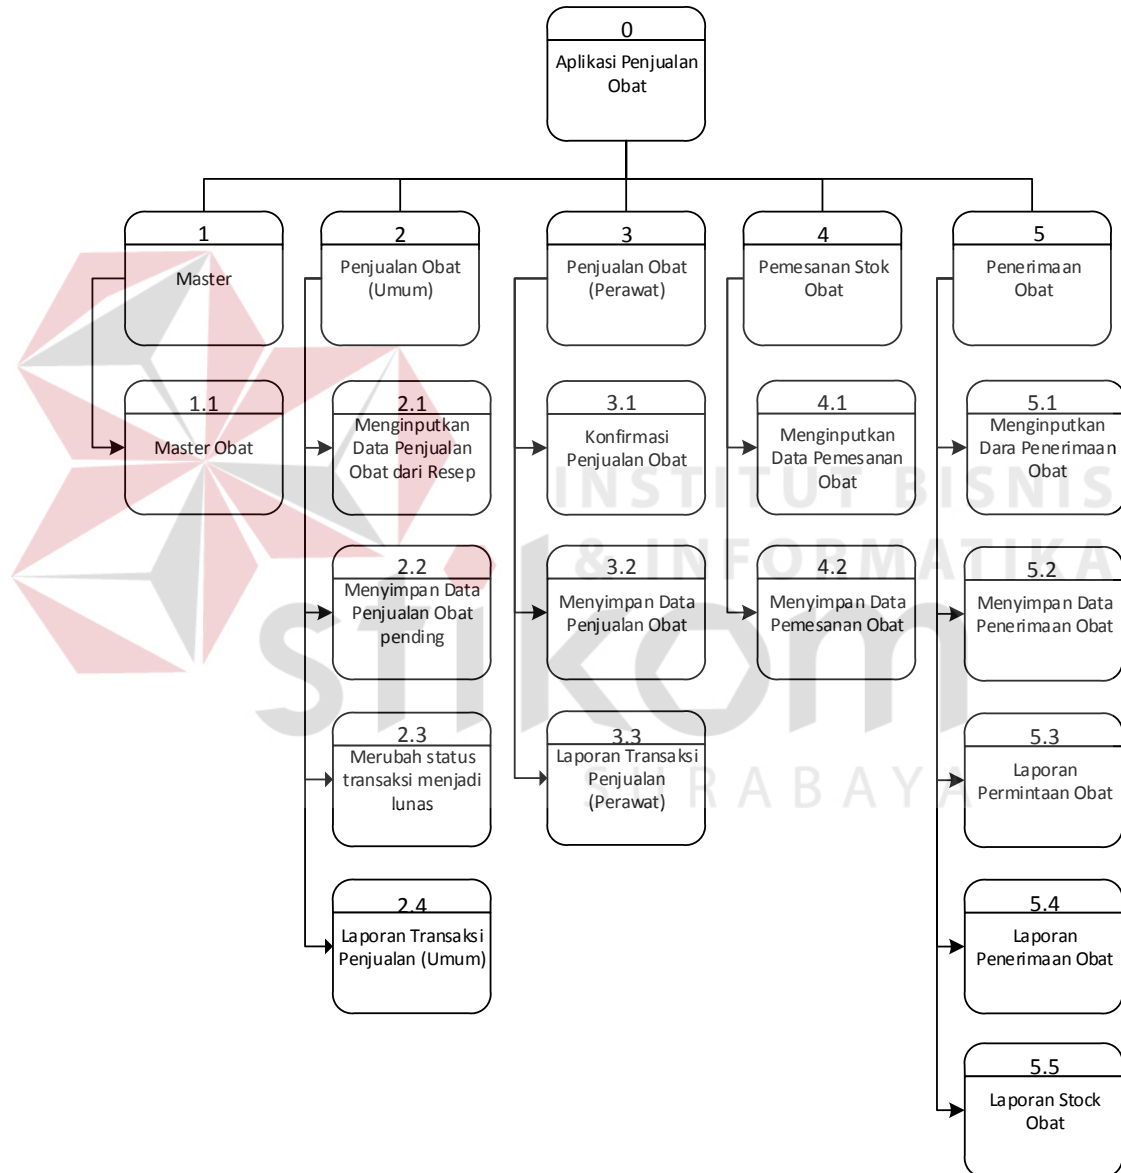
0
Aplikasi Penjualan Obat

1
Master

1.1
Master Obat

2
Penjualan Obat (Umum)

2.1
Menginputkan Data Penjualan Obat dari Resep

2.2
Menyimpan Data Penjualan Obat pending

2.3
Merubah status transaksi menjadi lunas

2.4
Laporan Transaksi Penjualan (Umum)

3
Penjualan Obat (Perawat)

3.1
Konfirmasi Penjualan Obat

3.2
Menyimpan Data Penjualan Obat

3.3
Laporan Transaksi Penjualan (Perawat)

4
Pemesanan Stok Obat

4.1
Menginputkan Data Pemesanan Obat

4.2
Menyimpan Data Pemesanan Obat

5
Penerimaan Obat

5.1
Menginputkan Dara Penerimaan Obat

5.2
Menyimpan Data Penerimaan Obat

5.3
Laporan Permintaan Obat

5.4
Laporan Penerimaan Obat

5.5
Laporan Stock Obat

INSTITUT BISNIS & INFORMATIKA stikom SURABAYA